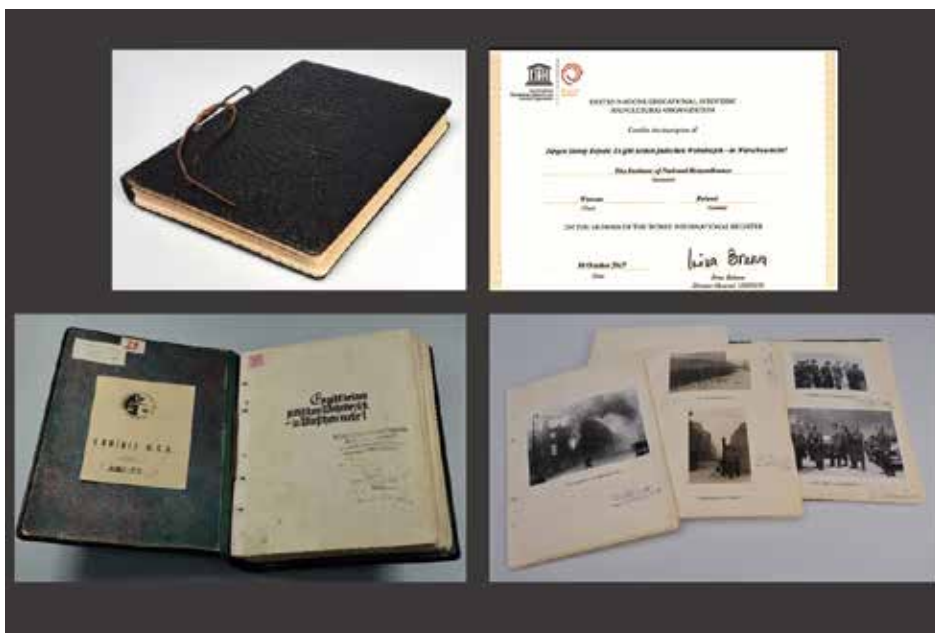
UNITED NATIONS EDUCATIONAL, SCIENTIFIC AND CULTURAL ORGANIZATION

Certifies the inscription of

Jürgen Stroop Bericht: Es gibt keinen jüdischen Wohnbezirk – in Warschau mehr!

The Institute of National Remembrance

Warsaw
Poland

ON THE MEMORY OF THE WORLD INTERNATIONAL REGISTER

30 October 2017

Irina Bokova

Es gibt keinen jüdischen Wohnbezirk – in Warschau mehr!

KOMISJA G.K.B.